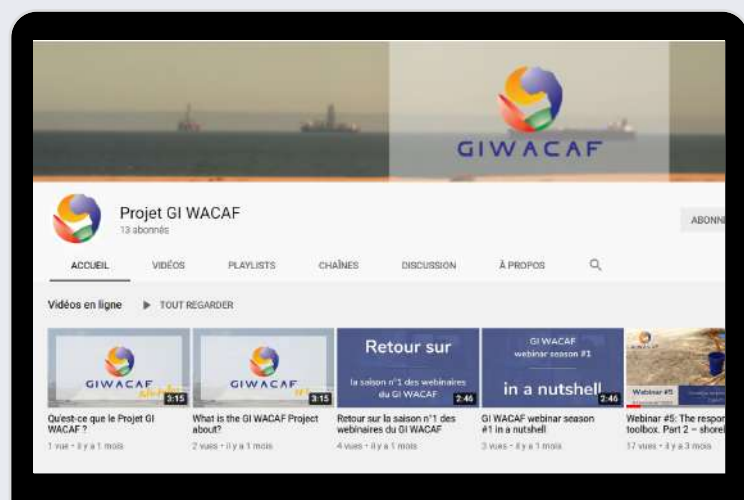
GIWACAF

Projet GI WACAF
13 abonnés

ABONN

ACCUEIL VIDÉOS PLAYLISTS CHAÎNES DISCUSSION À PROPOS

Vidéos en ligne ▶ TOUT REGARDER

GIWACAF
3:15
Qu'est-ce que le Projet GI WACAF ?
1 vue • il y a 1 mois

GIWACAF
3:15
What is the GI WACAF Project about?
2 vues • il y a 1 mois

Retour sur
la saison n°1 des webinaires du GI WACAF
2:46
Retour sur la saison n°1 des webinaires du GI WACAF
4 vues • il y a 1 mois

GI WACAF webinar season #1
in a nutshell
2:46
GI WACAF webinar season #1 in a nutshell
3 vues • il y a 1 mois

Webinar #5
Webinar #5: The respo toolbox. Part 2 – shorel
17 vues • il y a 3 mois